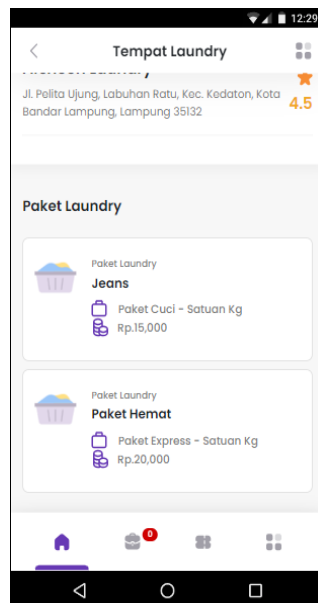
12:29

Tempat Laundry

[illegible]

Jl. Pelita Ujung, Labuhan Ratu, Kec. Kedaton, Kota Bandar Lampung, Lampung 35132

4.5

Paket Laundry

Paket Laundry
Jeans
Paket Cuci - Satuan Kg
Rp.15,000

Paket Laundry
Paket Hemat
Paket Express - Satuan Kg
Rp.20,000

0